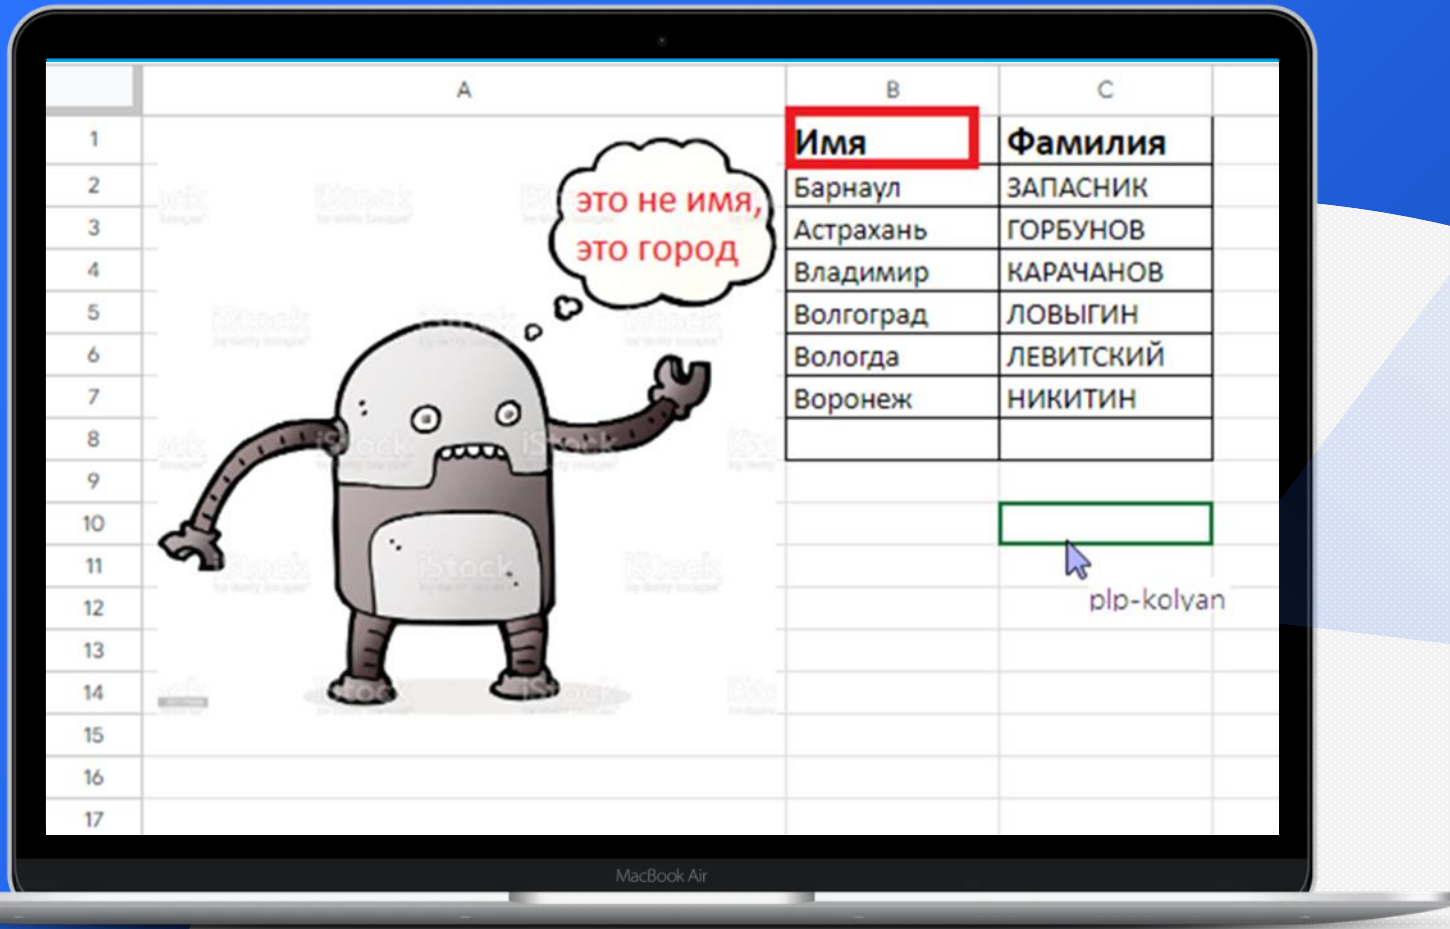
| | A | B | C |
|---|---|---|---|
| 1 | | Имя | Фамилия |
| 2 | | Барнаул | ЗАПАСНИК |
| 3 | | Астрахань | ГОРБУНОВ |
| 4 | | Владимир | КАРАЧАНОВ |
| 5 | | Волгоград | ЛОВЫГИН |
| 6 | | Вологда | ЛЕВИТСКИЙ |
| 7 | | Воронеж | НИКИТИН |
| 8 | | | |
| 9 | | | |
| 10 | | | |
| 11 | | | |
| 12 | | | |
| 13 | | | |
| 14 | | | |
| 15 | | | |
| 16 | | | |
| 17 | | | |

это не имя, это город

iStock

plp-kolyan

MacBook Air